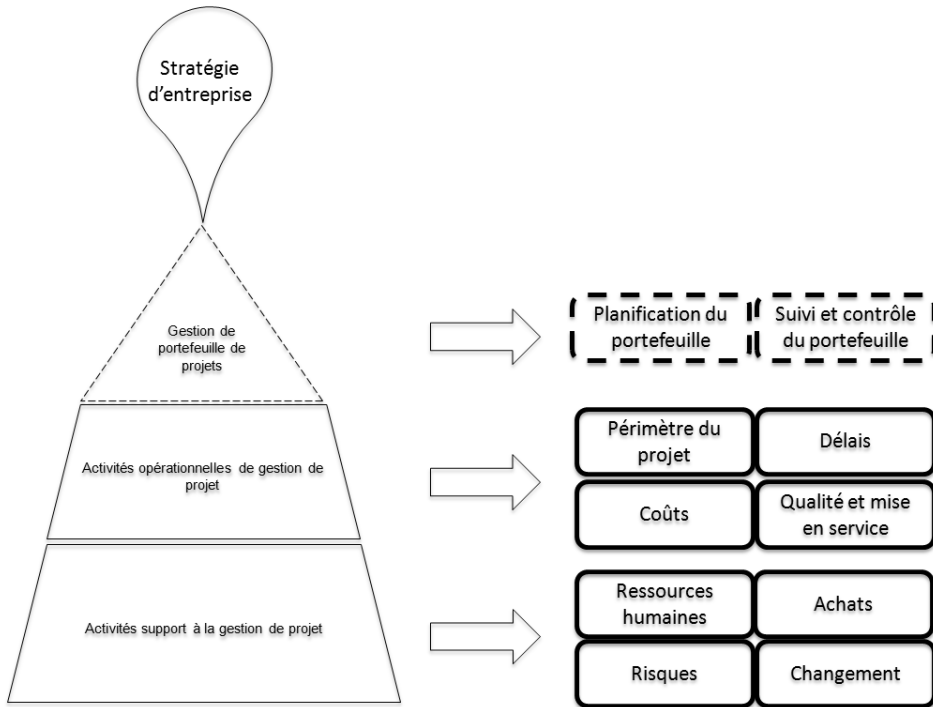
Stratégie d'entreprise

Gestion de portefeuille de projets

Planification du portefeuille

Suivi et contrôle du portefeuille

Activités opérationnelles de gestion de projet

Périmètre du projet

Délais

Coûts

Qualité et mise en service

Activités support à la gestion de projet

Ressources humaines

Achats

Risques

Changement